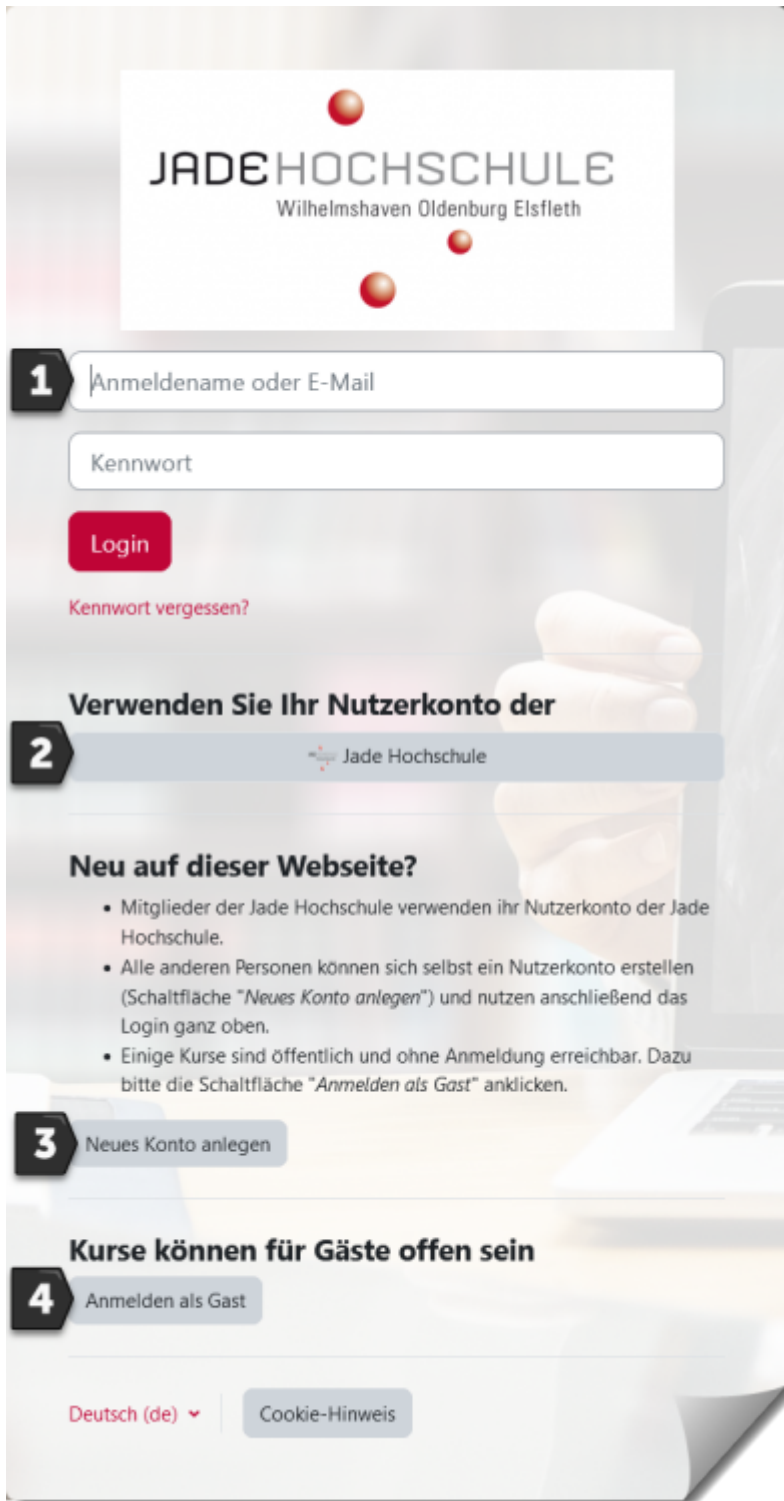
JADE HOCHSCHULE
Wilhelmshaven Oldenburg Elsfleth

1
Anmeldename oder E-Mail

Kennwort

Login

Kennwort vergessen?

Verwenden Sie Ihr Nutzerkonto der

2
Jade Hochschule

Neu auf dieser Webseite?

- Mitglieder der Jade Hochschule verwenden ihr Nutzerkonto der Jade Hochschule.
- Alle anderen Personen können sich selbst ein Nutzerkonto erstellen (Schaltfläche "*Neues Konto anlegen*") und nutzen anschließend das Login ganz oben.
- Einige Kurse sind öffentlich und ohne Anmeldung erreichbar. Dazu bitte die Schaltfläche "*Anmelden als Gast*" anklicken.

3
Neues Konto anlegen

Kurse können für Gäste offen sein

4
Anmelden als Gast

Deutsch (de)

Cookie-Hinweis